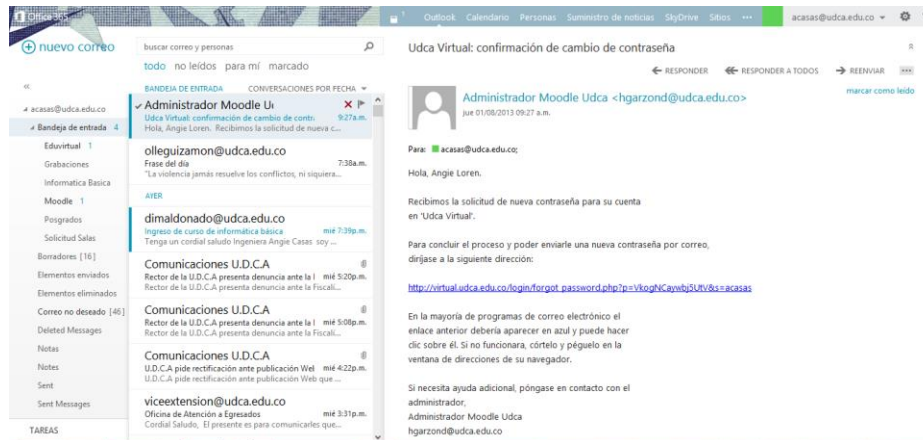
Office 365

Outlook Calendario Personas Suministro de noticias SkyDrive Sitios ··· acasas@udca.edu.co

nuevo correo

buscar correo y personas

todo no leídos para mí marcado

acasas@udca.edu.co
Bandeja de entrada 4
Eduvirtual 1
Grabaciones
Informatica Basica
Moodle 1
Posgrados
Solicitud Salas
Borradores [16]
Elementos enviados
Elementos eliminados
Correo no deseado [46]
Deleted Messages
Notas
Notes
Sent
Sent Messages
TAREAS

BANDEJA DE ENTRADA CONVERSACIONES POR FECHA

Administrador Moodle U
Udca Virtual: confirmación de cambio de contr 9:27a.m.
Hola, Angie Loren. Recibimos la solicitud de nueva c...

olleguizamon@udca.edu.co
Frase del día 7:38a.m.
"La violencia jamás resuelve los conflictos, ni siquiera...

AYER

dimaldonado@udca.edu.co
Ingreso de curso de informática básica mié 7:39p.m.
Tenga un cordial saludo Ingeniera Angie Casas soy ...

Comunicaciones U.D.C.A
Rector de la U.D.C.A presenta denuncia ante la l mié 5:20p.m.
Rector de la U.D.C.A presenta denuncia ante la Fiscali...

Comunicaciones U.D.C.A
Rector de la U.D.C.A presenta denuncia ante la l mié 5:08p.m.
Rector de la U.D.C.A presenta denuncia ante la Fiscali...

Comunicaciones U.D.C.A
U.D.C.A pide rectificación ante publicación Wel mié 4:22p.m.
U.D.C.A pide rectificación ante publicación Web que ...

viceextension@udca.edu.co
Oficina de Atención a Egresados mié 3:31p.m.
Cordial Saludo, El presente es para comunicarles que...

Udca Virtual: confirmación de cambio de contraseña

RESPONDER RESPONDER A TODOS REENVIAR ···

marcar como leído

Administrador Moodle Udca <hgarzond@udca.edu.co>
jue 01/08/2013 09:27 a.m.

Para: acasas@udca.edu.co;

Hola, Angie Loren.

Recibimos la solicitud de nueva contraseña para su cuenta en 'Udca Virtual'.

Para concluir el proceso y poder enviarle una nueva contraseña por correo, diríjase a la siguiente dirección:

http://virtual.udca.edu.co/login/forgot_password.php?p=VkogNCaywbj5UtV&s=acasas

En la mayoría de programas de correo electrónico el enlace anterior debería aparecer en azul y puede hacer clic sobre él. Si no funcionara, córtelo y péguelo en la ventana de direcciones de su navegador.

Si necesita ayuda adicional, póngase en contacto con el administrador,
Administrador Moodle Udca
hgarzond@udca.edu.co